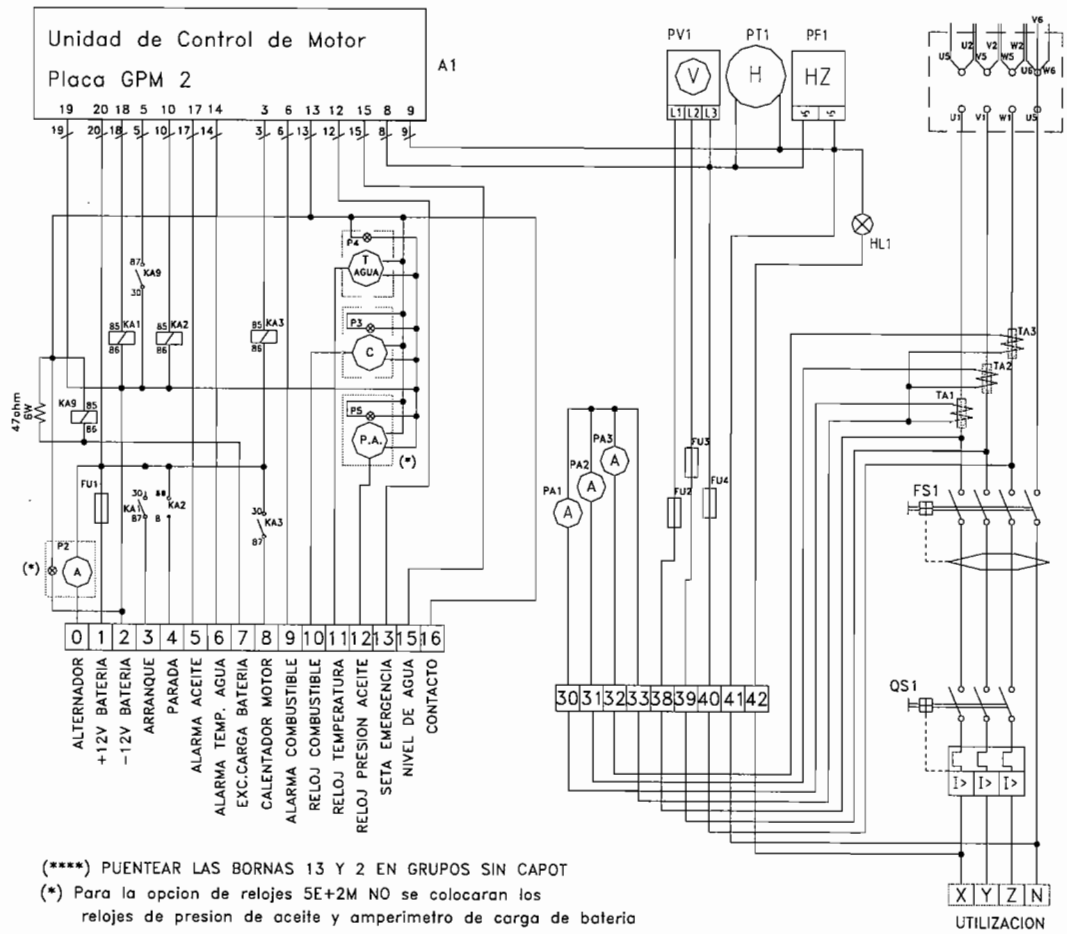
Unidad de Control de Motor
Placa GPM 2

A1

19 20 18 5 10 17 14 3 6 13 12 15 8 9

19 20 18 5 10 17 14 3 6 13 12 15 8 9

PV1 PT1 PF1

V H HZ

L1 L2 L3

U2 V2 W2 V6 U5 V5 W5 U6 W6

U1 V1 W1 U5

HL1

87 KA9 30

85 KA1 86

85 KA2 86

85 KA3 86

P4 T AGUA

P3 C

P5 P.A.

(*)

47ohm 6W

KA9 85 86

FU1

30 KA1 87

88 KA2 8

30 KA3 87

P2 A

(*)

PA1 PA2 PA3

A A A

FU2 FU3 FU4

TA3 TA2 TA1

FS1

QS1

I> I> I>

| 0 | 1 | 2 | 3 | 4 | 5 | 6 | 7 | 8 | 9 | 10 | 11 | 12 | 13 | 15 | 16 |
|---|---|---|---|---|---|---|---|---|---|---|---|---|---|---|---|

ALTERNADOR
+12V BATERIA
-12V BATERIA
ARRANQUE
PARADA
ALARMA ACEITE
ALARMA TEMP. AGUA
EXC.CARGA BATERIA
CALENTADOR MOTOR
ALARMA COMBUSTIBLE
RELOJ COMBUSTIBLE
RELOJ TEMPERATURA
RELOJ PRESION ACEITE
SETA EMERGENCIA
NIVEL DE AGUA
CONTACTO

| 30 | 31 | 32 | 33 | 38 | 39 | 40 | 41 | 42 |
|---|---|---|---|---|---|---|---|---|

| X | Y | Z | N |
|---|---|---|---|

UTILIZACION

(****) PUENTEAR LAS BORNAS 13 Y 2 EN GRUPOS SIN CAPOT
(*) Para la opcion de relojes 5E+2M NO se colocaran los relojes de presion de aceite y amperimetro de carga de bateria